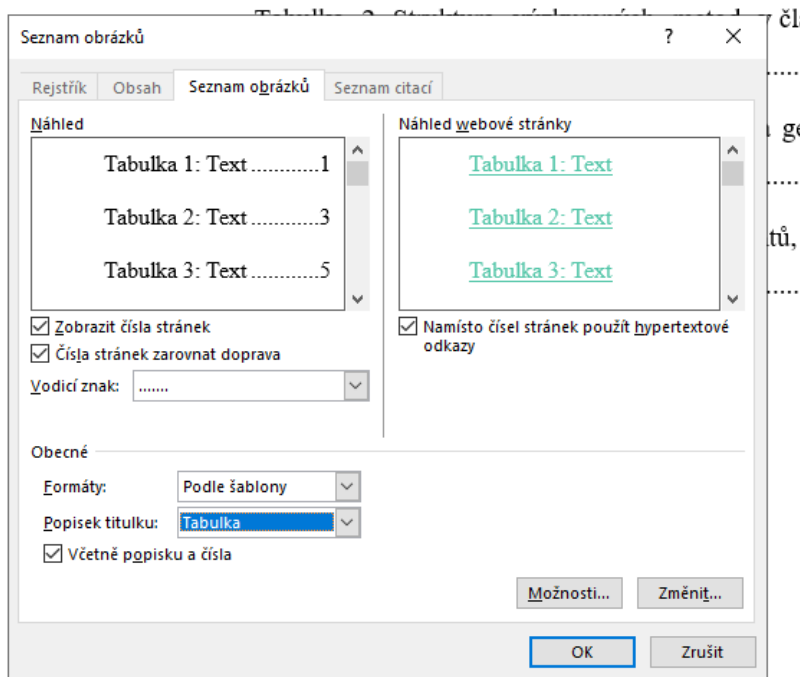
Seznam obrázků

?

Rejstřík | Obsah | Seznam obrázků | Seznam citací

Náhled

Tabulka 1: Text ...........1

Tabulka 2: Text ...........3

Tabulka 3: Text ...........5

Zobrazit čísla stránek

Čísla stránek zarovnat doprava

Vodicí znak: .......

Náhled webové stránky

Tabulka 1: Text

Tabulka 2: Text

Tabulka 3: Text

Namísto čísel stránek použít hypertextové odkazy

Obecné

Formáty: Podle šablony

Popisek titulku: Tabulka

Včetně popisku a čísla

Možnosti...

Změnit...

OK

Zrušit

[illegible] čl

.....

a ge

.....

tů,

.....